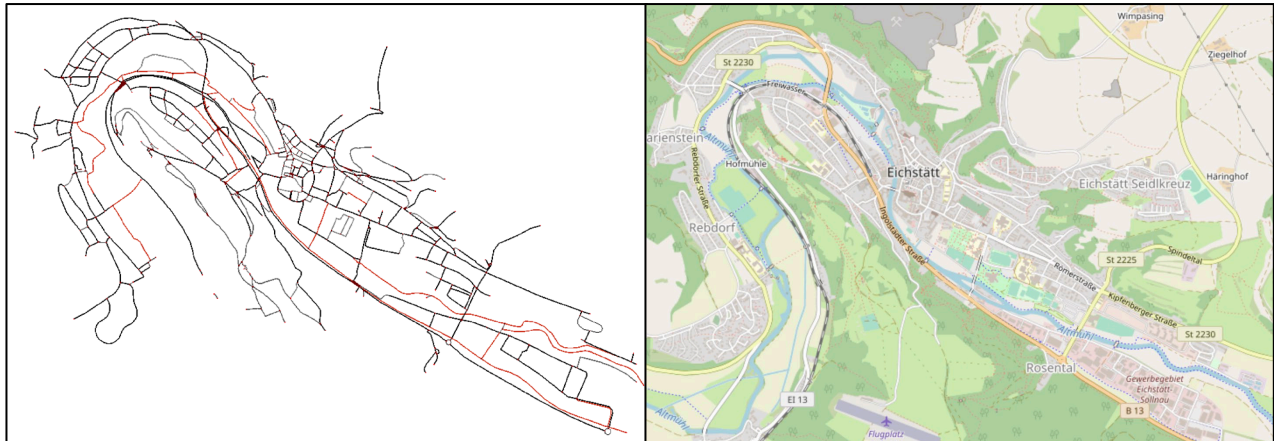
Wimpasing
Ziegelhof
St 2230
Freiwasser
arienstein
Hofmühle
Rebdorfer Straße
Eichstätt
Eichstätt Seidlkreuz
Häringhof
Rebdorf
Ingolstädter Straße
St 2225
Spindeltal
Römerstraße
Kipfenberger Straße
St 2230
Altmühl
Rosental
Gewerbegebiet Eichstätt Sollnau
B 13
EI 13
Altmühl
Flugplatz